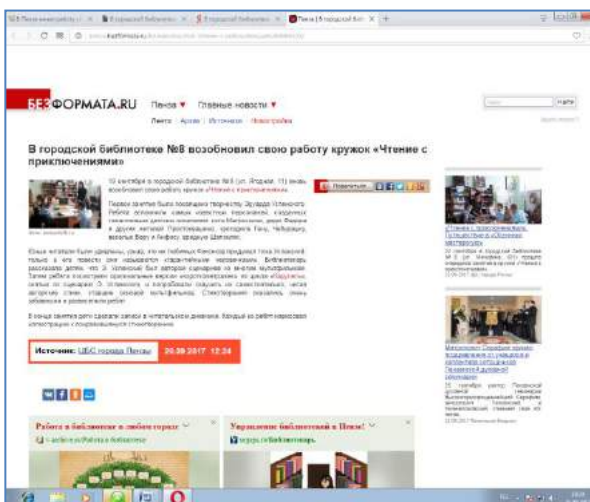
БЕЗФОРМАТА.RU Пенза ▼ Главные новости ▼

Лента | Архив | Источники | Новостройки

Найти

В городской библиотеке №8 возобновил свою работу кружок «Чтение с приключениями»

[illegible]

Источник: ЦБС города Пензы 20.09.2017 12:24

Работа в библиотеке в любом городе

Управление библиотекой в Пензе!